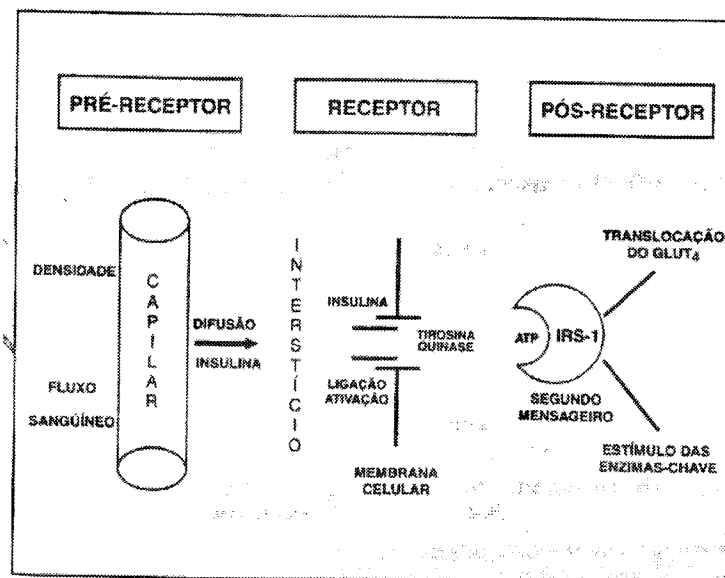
PRÉ-RECEPTOR

RECEPTOR

PÓS-RECEPTOR

DENSIDADE

FLUXO SANGÜÍNEO

CAPILAR

DIFUSÃO

INSULINA

INTERSTÍCIO

INSULINA

TIROSINA QUINASE

LIGAÇÃO ATIVAÇÃO

MEMBRANA CELULAR

ATP

IRS-1

SEGUNDO MENSAGEIRO

TRANSLOCAÇÃO DO $GLUT_4$

ESTÍMULO DAS ENZIMAS-CHAVE